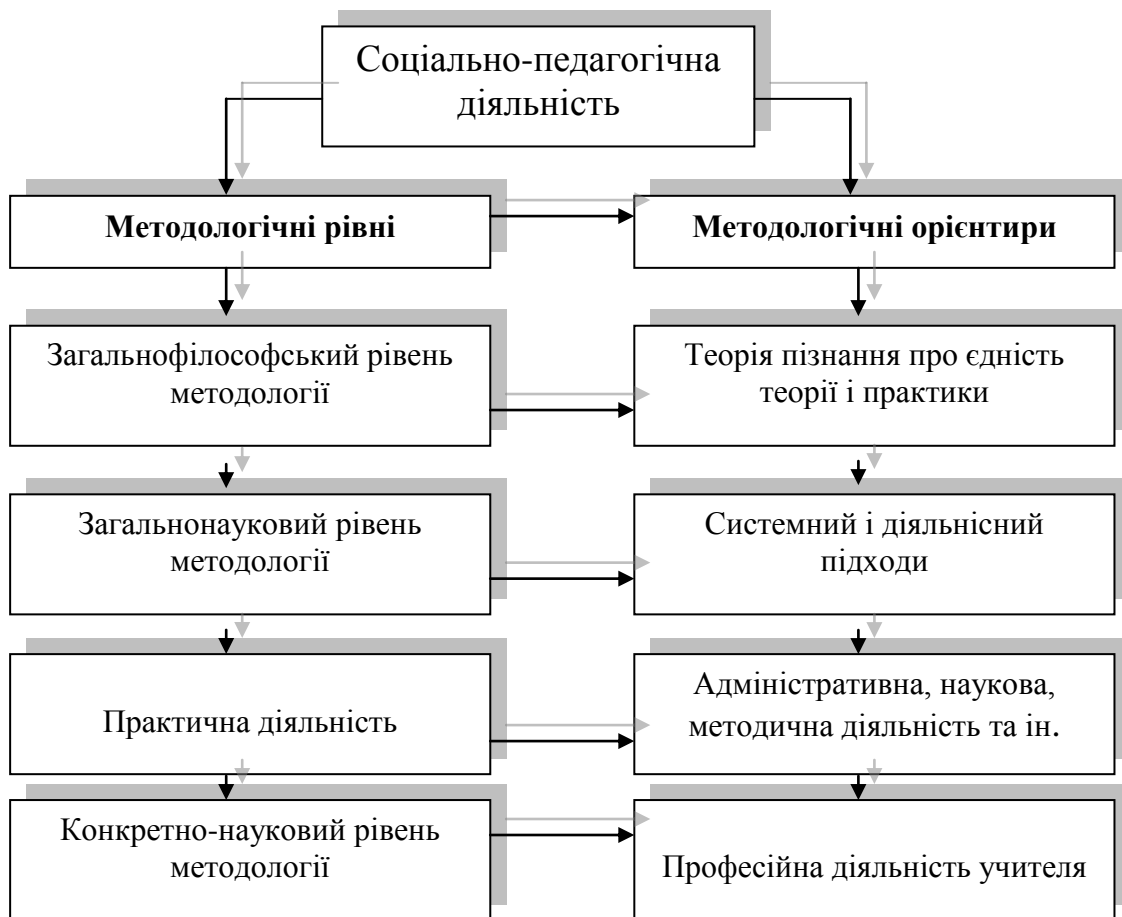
Соціально-педагогічна діяльність

Методологічні рівні

Методологічні орієнтири

Загальнофілософський рівень методології

Теорія пізнання про єдність теорії і практики

Загальнонауковий рівень методології

Системний і діяльнісний підходи

Практична діяльність

Адміністративна, наукова, методична діяльність та ін.

Конкретно-науковий рівень методології

Професійна діяльність учителя